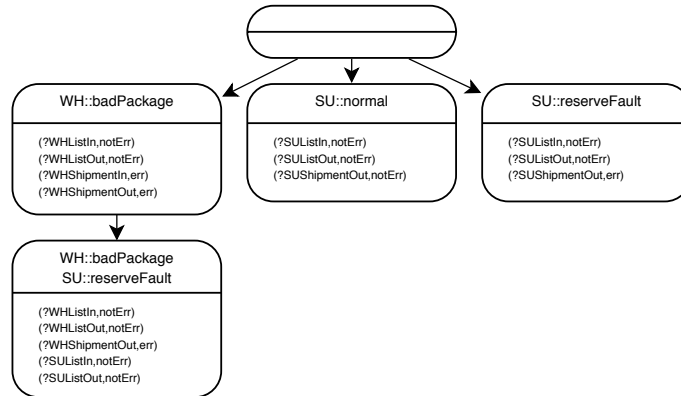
WH::badPackage

(?WHListIn,notErr)
(?WHListOut,notErr)
(?WHShipmentIn,err)
(?WHShipmentOut,err)

SU::normal

(?SUListIn,notErr)
(?SUListOut,notErr)
(?SUShipmentOut,notErr)

SU::reserveFault

(?SUListIn,notErr)
(?SUListOut,notErr)
(?SUShipmentOut,err)

WH::badPackage
SU::reserveFault

(?WHListIn,notErr)
(?WHListOut,notErr)
(?WHShipmentOut,err)
(?SUListIn,notErr)
(?SUListOut,notErr)